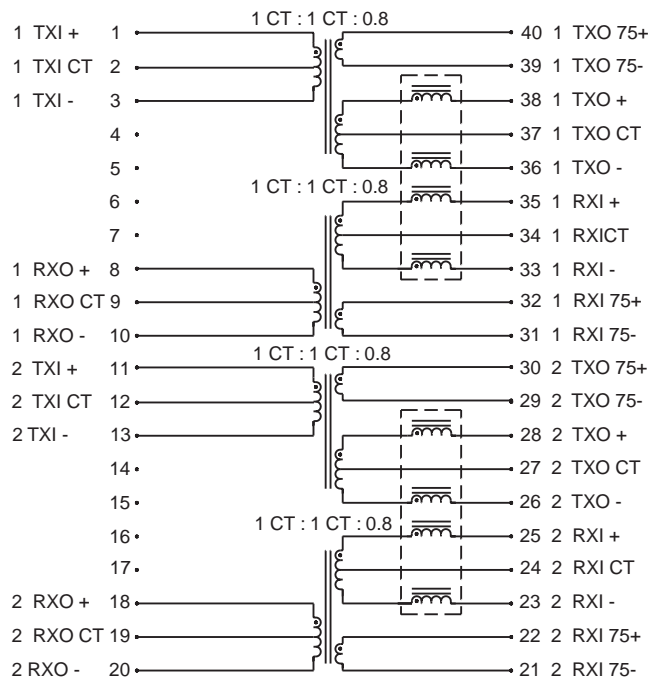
1 CT : 1 CT : 0.8

1 TXI + 1
1 TXI CT 2
1 TXI - 3
4
5
6
7
1 RXO + 8
1 RXO CT 9
1 RXO - 10

40 1 TXO 75+
39 1 TXO 75-
38 1 TXO +
37 1 TXO CT
36 1 TXO -

1 CT : 1 CT : 0.8

35 1 RXI +
34 1 RXICT
33 1 RXI -
32 1 RXI 75+
31 1 RXI 75-

1 CT : 1 CT : 0.8

2 TXI + 11
2 TXI CT 12
2 TXI - 13
14
15
16
17
2 RXO + 18
2 RXO CT 19
2 RXO - 20

30 2 TXO 75+
29 2 TXO 75-
28 2 TXO +
27 2 TXO CT
26 2 TXO -

1 CT : 1 CT : 0.8

25 2 RXI +
24 2 RXI CT
23 2 RXI -
22 2 RXI 75+
21 2 RXI 75-